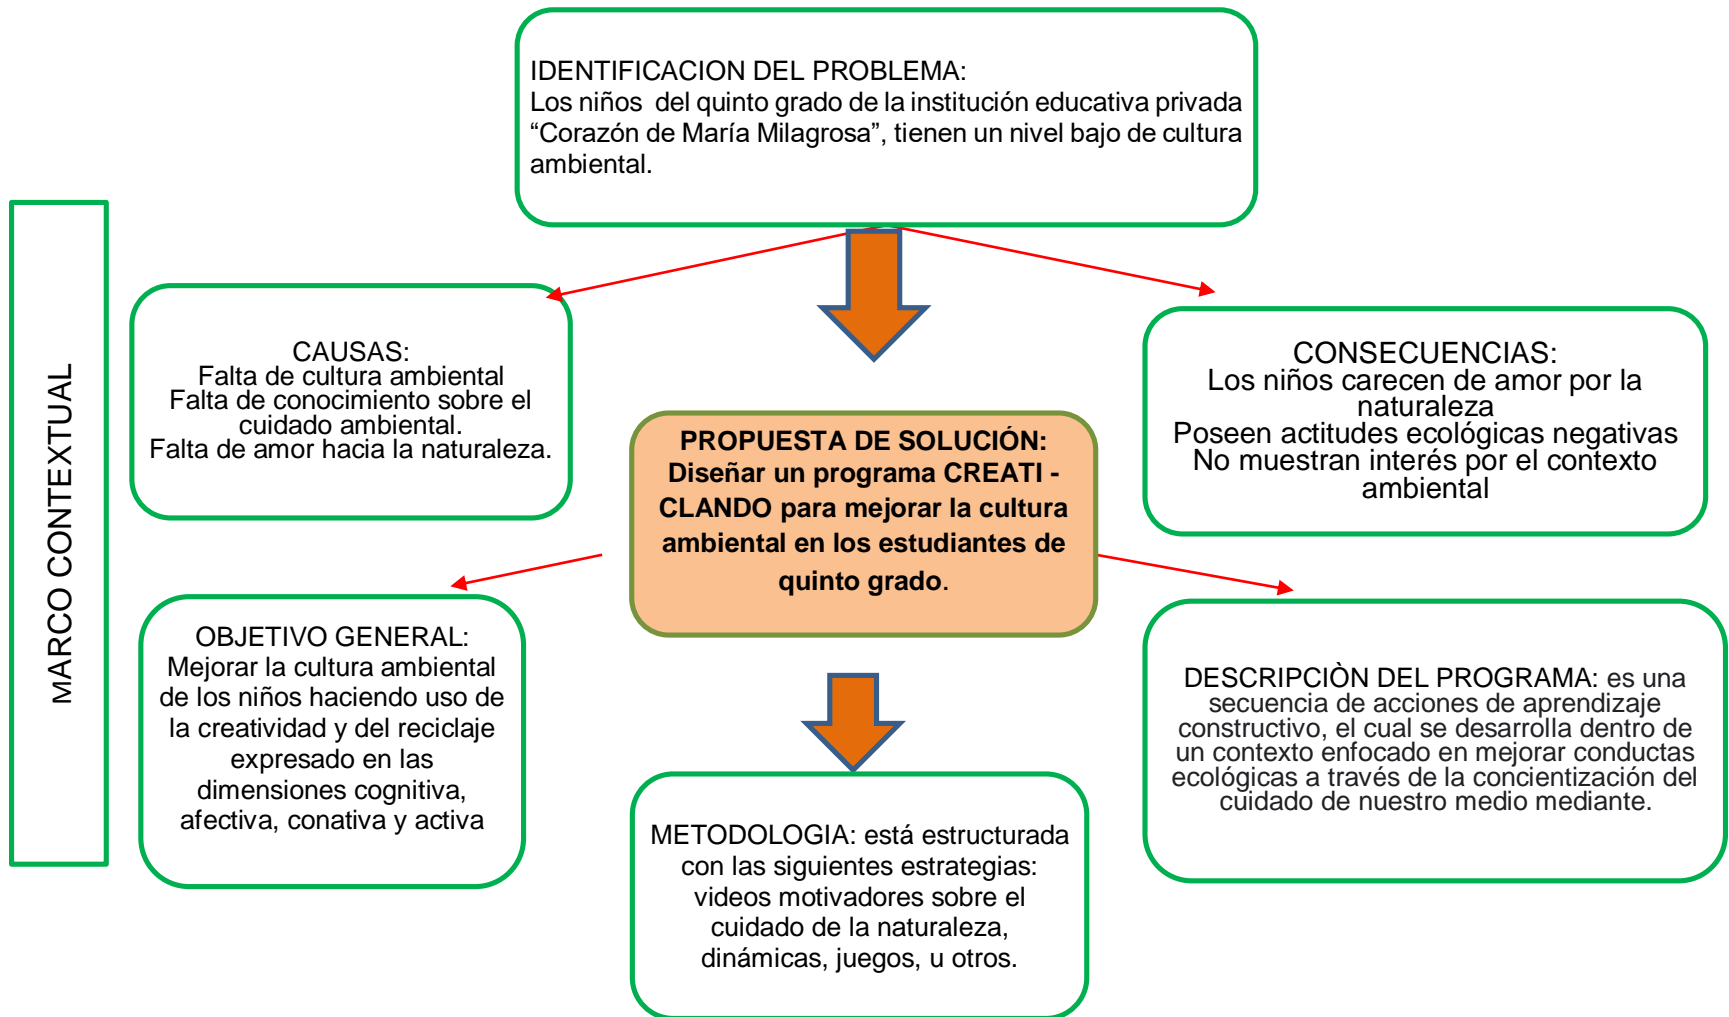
IDENTIFICACION DEL PROBLEMA:
Los niños del quinto grado de la institución educativa privada “Corazón de María Milagrosa”, tienen un nivel bajo de cultura ambiental.

MARCO CONTEXTUAL

CAUSAS:
Falta de cultura ambiental
Falta de conocimiento sobre el cuidado ambiental.
Falta de amor hacia la naturaleza.

CONSECUENCIAS:
Los niños carecen de amor por la naturaleza
Poseen actitudes ecológicas negativas
No muestran interés por el contexto ambiental

PROPUESTA DE SOLUCIÓN:
Diseñar un programa CREATI - CLANDO para mejorar la cultura ambiental en los estudiantes de quinto grado.

OBJETIVO GENERAL:
Mejorar la cultura ambiental de los niños haciendo uso de la creatividad y del reciclaje expresado en las dimensiones cognitiva, afectiva, conativa y activa

DESCRIPCIÒN DEL PROGRAMA: es una secuencia de acciones de aprendizaje constructivo, el cual se desarrolla dentro de un contexto enfocado en mejorar conductas ecológicas a través de la concientización del cuidado de nuestro medio mediante.

METODOLOGIA: está estructurada con las siguientes estrategias: videos motivadores sobre el cuidado de la naturaleza, dinámicas, juegos, u otros.